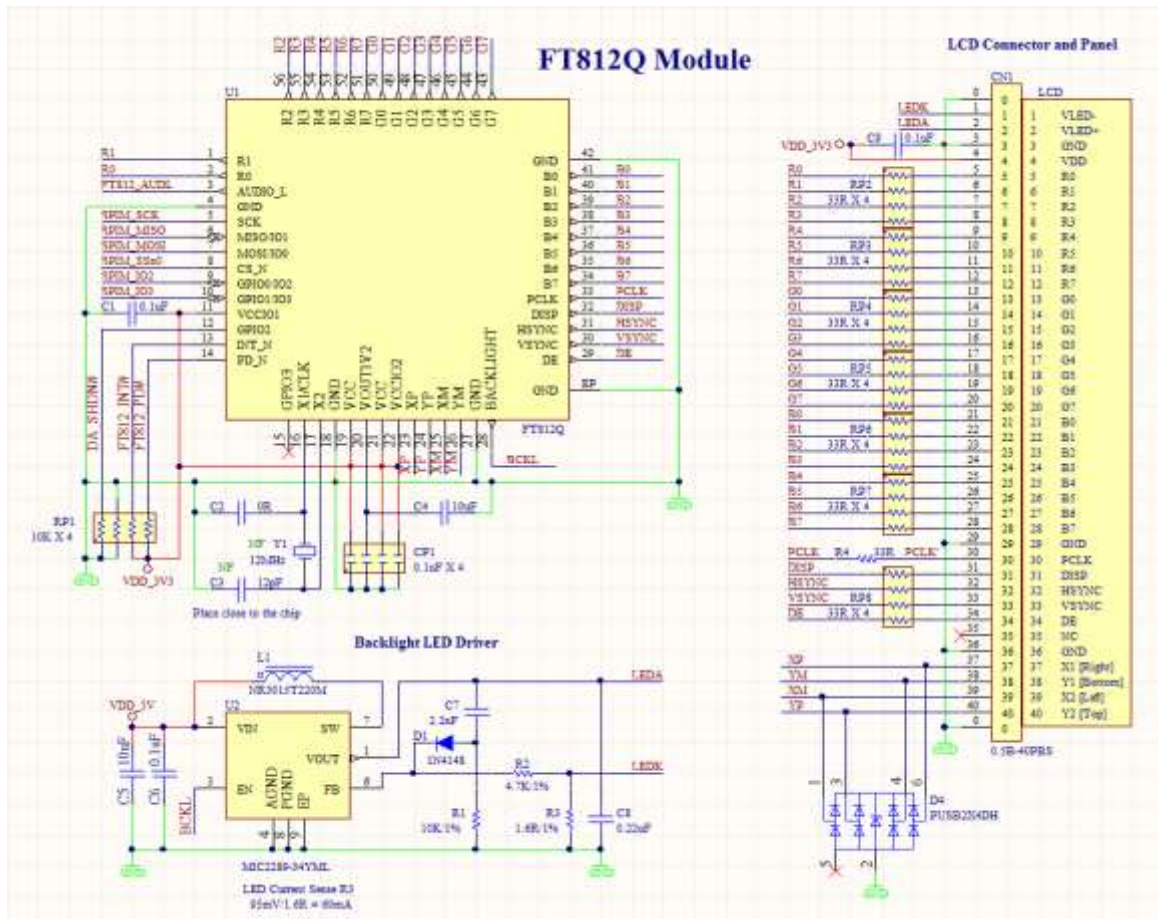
FT812Q Module

LCD Connector and Panel

U1

R2 R3 R4 R5 R6 R7 G0 G1 G2 G3 G4 G5 G6 G7

R1
R0
FT812_AUDL
SPIM_SCK
SPIM_MISO
SPIM_MOSI
SPIM_SS#0
SPIM_IO2
SPIM_IO3
C1 0.1uF

R1
R0
AUDIO_L
GND
SCK
MISO/IO1
MOSI/IO0
CS_N
GPIO0/IO2
GPIO1/IO3
VCCIO1
GPIO2
INT_N
PD_N

GND
B0
B1
B2
B3
B4
B5
B6
B7
PCLK
DISP
HSYNC
VSYNC
DE

GND
EP

GPIO3 X1/CLK X2 GND VCC VOUT1V2 VCC VCCIO2 XP YP XM YM GND BACKLIGHT

FT812Q

B0 B1 B2 B3 B4 B5 B6 B7 PCLK DISP HSYNC VSYNC DE

BCKL

DA_SHDN#
FT812_INT#
FT812_PD#

RP1
10K X 4
VDD_3V3

C2 0R
NF Y1
12MHz
NF
C3 12pF
Place close to the chip

C4 10uF
CP1
0.1uF X 4

Backlight LED Driver

L1
NR3015T220M
VDD_5V
U2
VIN SW
VOUT
EN FB
AGND PGND EP
C5 10uF
C6 0.1uF
BCKL
MIC2289-34YML
LED Current Sense R3
95mV/1.6R = 60mA

C7 2.2uF
D1 1N4148
R2 4.7K/1%
R1 10K/1%
R3 1.6R/1%
C8 0.22uF
LEDA
LEDK

CN1
LEDK
LEDA
VDD_3V3
C9 0.1uF
R0 R1 R2 R3 R4 R5 R6 R7 G0 G1 G2 G3 G4 G5 G6 G7 B0 B1 B2 B3 B4 B5 B6 B7
RP2 33R X 4
RP3 33R X 4
RP4 33R X 4
RP5 33R X 4
RP6 33R X 4
RP7 33R X 4
PCLK R4 33R PCLK'
DISP
HSYNC
VSYNC RP8
DE 33R X 4
XP
YM
XM
YP
0.5B-40PBS

LCD
VLED-
VLED+
GND
VDD
R0 R1 R2 R3 R4 R5 R6 R7
G0 G1 G2 G3 G4 G5 G6 G7
B0 B1 B2 B3 B4 B5 B6 B7
GND
PCLK
DISP
HSYNC
VSYNC
DE
NC
GND
X1 [Right]
Y1 [Bottom]
X2 [Left]
Y2 [Top]

D4
PUSB2X4DH